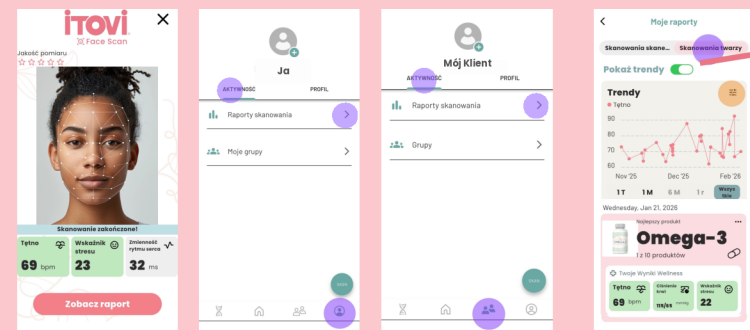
iTOVI
Face Scan

Jakość pomiaru

Skanowanie zakończone!

Tętno
69 bpm

Wskaźnik stresu
23

Zmienność rytmu serca
32 ms

Zobacz raport

Ja

AKTYWNOŚĆ
PROFIL

Raporty skanowania

Moje grupy

Mój Klient

AKTYWNOŚĆ
PROFIL

Raporty skanowania

Grupy

Moje raporty

Skanowania skane...
Skanowania twarzy

Pokaż trendy

Trendy

Tętno

90
80
70
60

Nov '25
Dec '25
Feb '26

1 T
1 M
6 M
1 r
Wszys tkie

Wednesday, Jan 21, 2026

Najlepszy produkt
Omega-3
1 z 10 produktów

Twoje Wyniki Wellness

Tętno
69 bpm

Zmienność tętna
ms/ss

Wskaźnik stresu
22